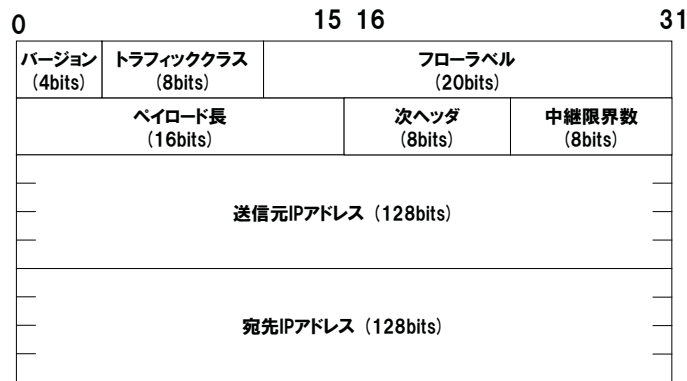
0 15 16 31

| バージョン (4bits) | トラフィッククラス (8bits) | フローラベル (20bits) | |
|---|---|---|---|
| ペイロード長 (16bits) | | 次ヘッダ (8bits) | 中継限界数 (8bits) |

送信元IPアドレス（128bits）

宛先IPアドレス（128bits）